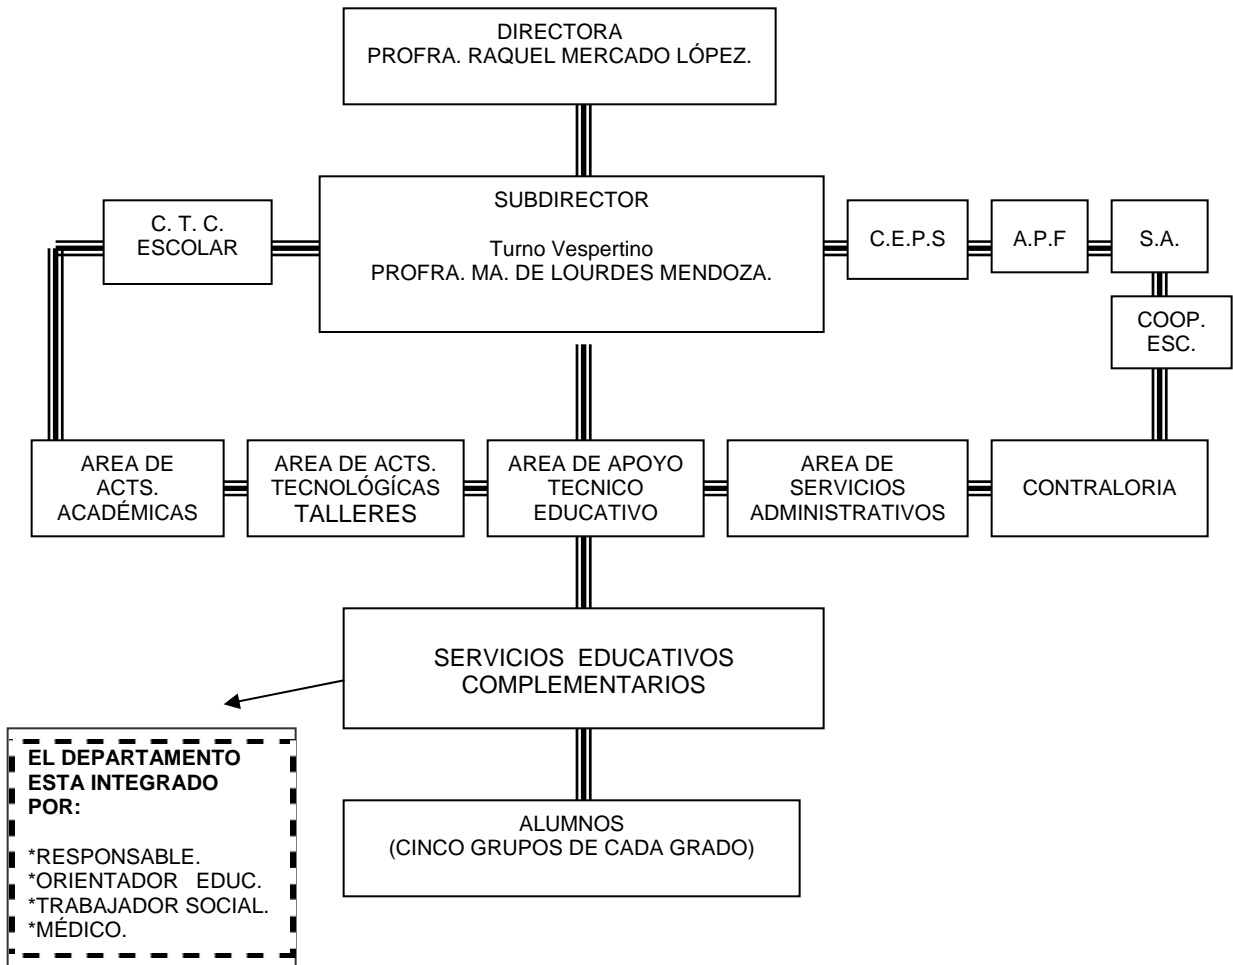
DIRECTORA
PROFRA. RAQUEL MERCADO LÓPEZ.

C. T. C.
ESCOLAR

SUBDIRECTOR

Turno Vespertino
PROFRA. MA. DE LOURDES MENDOZA.

C.E.P.S

A.P.F

S.A.

COOP.
ESC.

AREA DE
ACTS.
ACADÉMICAS

AREA DE ACTS.
TECNOLÓGÍCAS
TALLERES

AREA DE APOYO
TECNICO
EDUCATIVO

AREA DE
SERVICIOS
ADMINISTRATIVOS

CONTRALORIA

SERVICIOS EDUCATIVOS
COMPLEMENTARIOS

EL DEPARTAMENTO
ESTA INTEGRADO
POR:

*RESPONSABLE.
*ORIENTADOR EDUC.
*TRABAJADOR SOCIAL.
*MÉDICO.

ALUMNOS
(CINCO GRUPOS DE CADA GRADO)